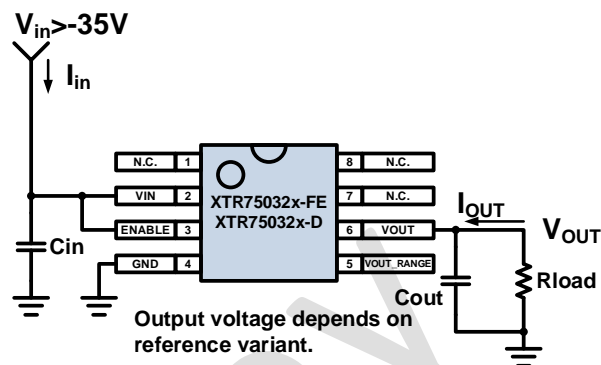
$V_{in}$>-35V

$I_{in}$

N.C. 1

VIN 2

ENABLE 3

GND 4

XTR75032x-FE
XTR75032x-D

8 N.C.

7 N.C.

6 VOUT

5 VOUT_RANGE

$I_{OUT}$

$V_{OUT}$

Cin

Cout

Rload

Output voltage depends on reference variant.